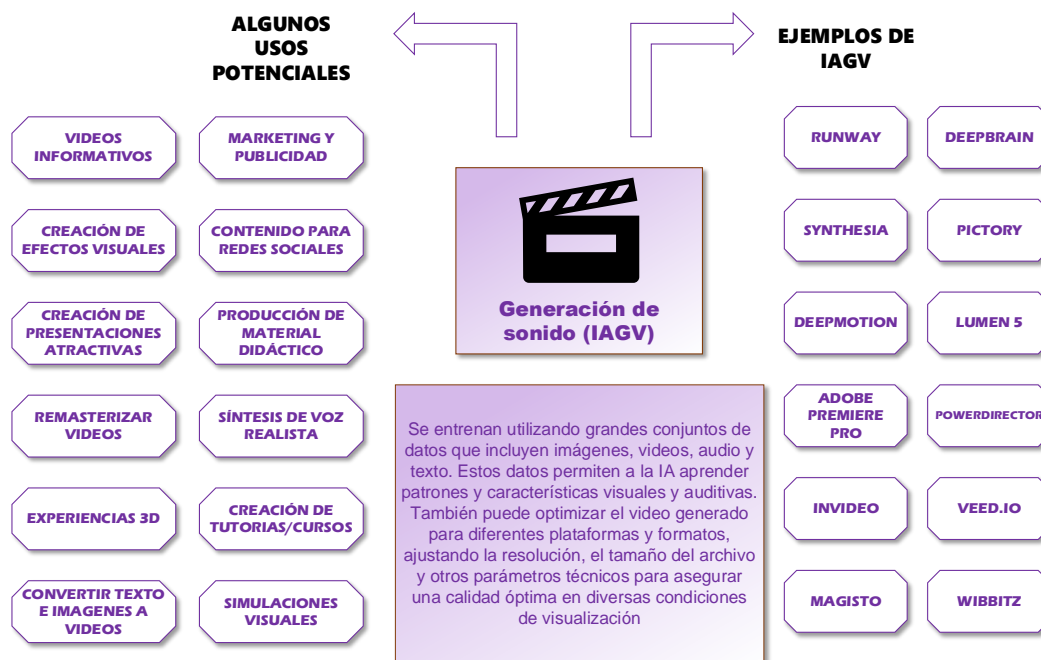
ALGUNOS USOS POTENCIALES

EJEMPLOS DE IAGV

VIDEOS INFORMATIVOS

MARKETING Y PUBLICIDAD

CREACIÓN DE EFECTOS VISUALES

CONTENIDO PARA REDES SOCIALES

CREACIÓN DE PRESENTACIONES ATRACTIVAS

PRODUCCIÓN DE MATERIAL DIDÁCTICO

REMASTERIZAR VIDEOS

SÍNTESIS DE VOZ REALISTA

EXPERIENCIAS 3D

CREACIÓN DE TUTORIAS/CURSOS

CONVERTIR TEXTO E IMAGENES A VIDEOS

SIMULACIONES VISUALES

Generación de sonido (IAGV)

Se entrenan utilizando grandes conjuntos de datos que incluyen imágenes, videos, audio y texto. Estos datos permiten a la IA aprender patrones y características visuales y auditivas. También puede optimizar el video generado para diferentes plataformas y formatos, ajustando la resolución, el tamaño del archivo y otros parámetros técnicos para asegurar una calidad óptima en diversas condiciones de visualización

RUNWAY

DEEPBRAIN

SYNTHESIA

PICTORY

DEEPMOTION

LUMEN 5

ADOBE PREMIERE PRO

POWERDIRECTOR

INVIDEO

VEED.IO

MAGISTO

WIBBITZ